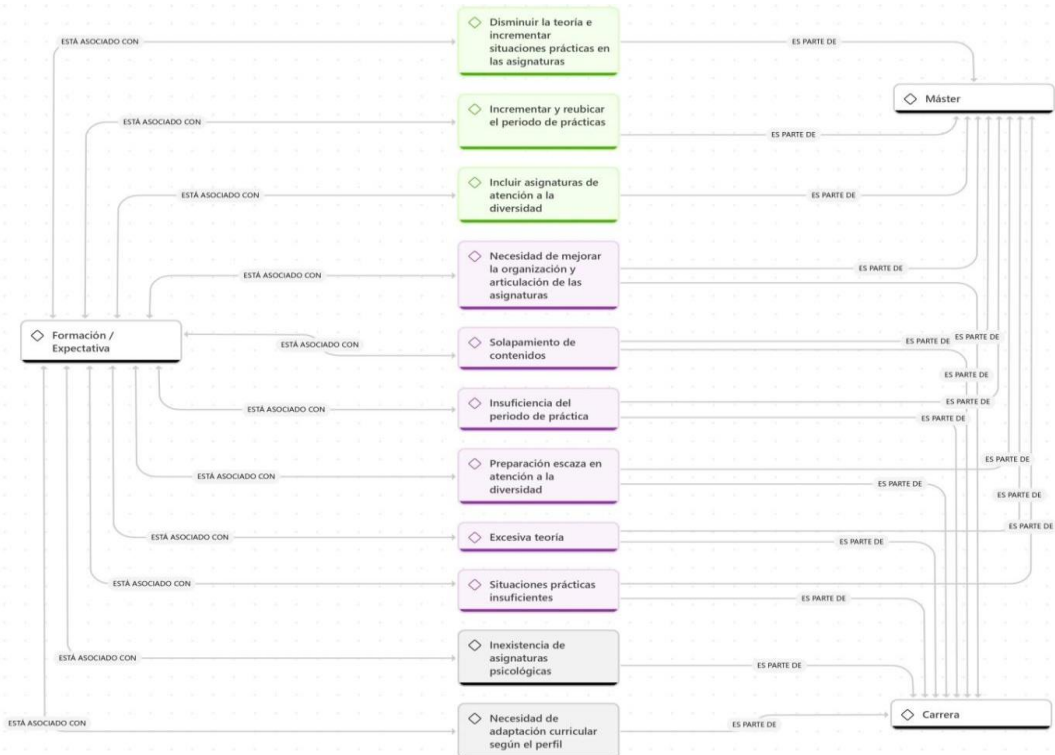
ESTÁ ASOCIADO CON
Disminuir la teoría e incrementar situaciones prácticas en las asignaturas
ES PARTE DE
Máster
ESTÁ ASOCIADO CON
Incrementar y reubicar el periodo de prácticas
ES PARTE DE
ESTÁ ASOCIADO CON
Incluir asignaturas de atención a la diversidad
ES PARTE DE
ESTÁ ASOCIADO CON
Necesidad de mejorar la organización y articulación de las asignaturas
ES PARTE DE
Formación / Expectativa
ESTÁ ASOCIADO CON
Solapamiento de contenidos
ES PARTE DE
ES PARTE DE
ES PARTE DE
ESTÁ ASOCIADO CON
Insuficiencia del periodo de práctica
ES PARTE DE
ES PARTE DE
ESTÁ ASOCIADO CON
Preparación escaza en atención a la diversidad
ES PARTE DE
ES PARTE DE
ES PARTE DE
ESTÁ ASOCIADO CON
Excesiva teoría
ES PARTE DE
ES PARTE DE
ESTÁ ASOCIADO CON
Situaciones prácticas insuficientes
ES PARTE DE
ESTÁ ASOCIADO CON
Inexistencia de asignaturas psicológicas
ES PARTE DE
ESTÁ ASOCIADO CON
Necesidad de adaptación curricular según el perfil
ES PARTE DE
Carrera